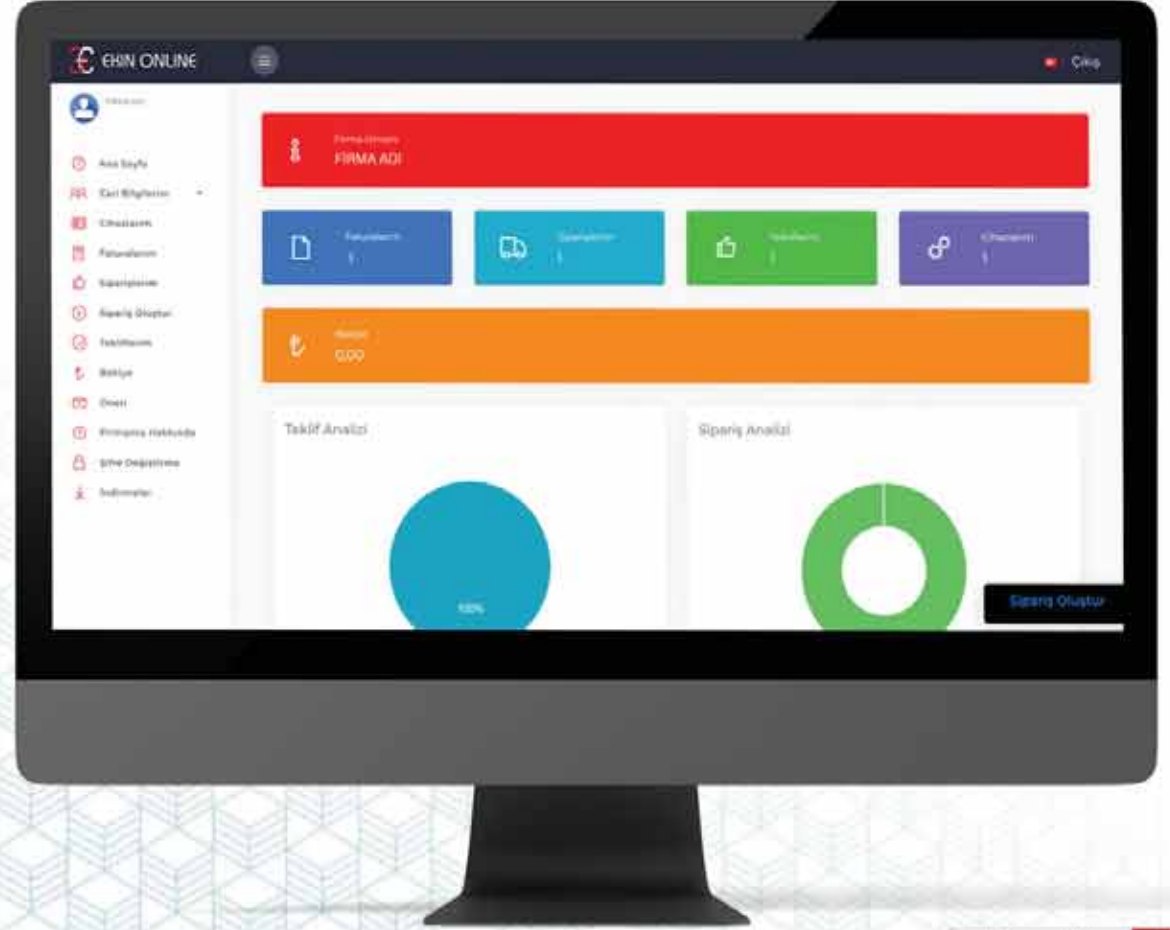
EKIN ONLINE

Çıkış

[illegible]

Ana Sayfa
Cari Bilgilerim
Cihazlarım
Faturalarım
Siparişlerim
Sipariş Oluştur
Tekliflerim
Bakiye
Öneri
Firmamız Hakkında
Şifre Değiştirme
İndirimler

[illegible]
FIRMA ADI

Faturalarım
1

Siparişlerim
1

Tekliflerim
1

Cihazlarım
1

Bakiye
0,00

Teklif Analizi

Sipariş Analizi

100%

Sipariş Oluştur